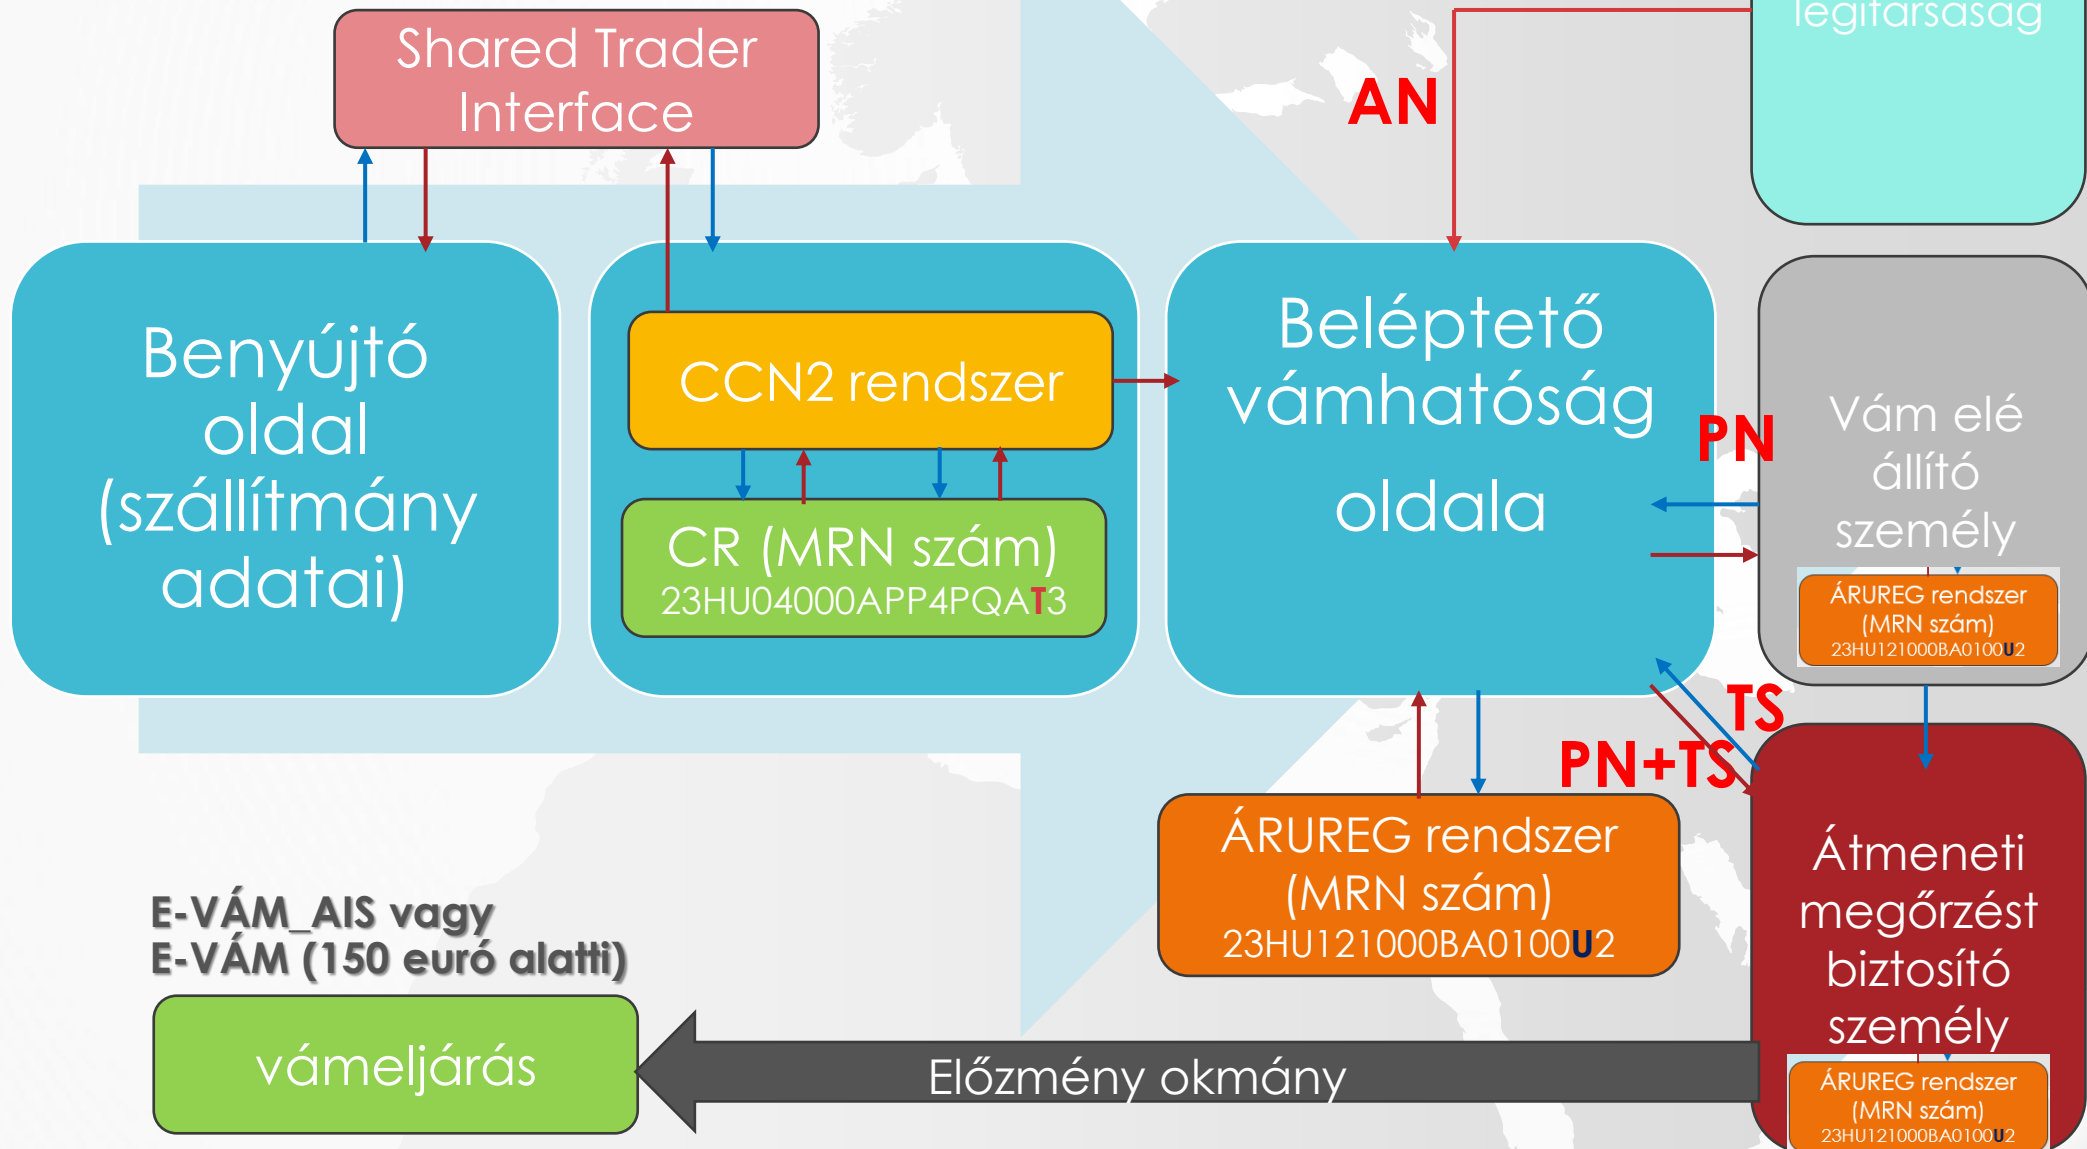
Shared Trader Interface

légitársaság

AN

Benyújtó oldal (szállítmány adatai)

CCN2 rendszer

CR (MRN szám) 23HU04000APP4PQAT3

Beléptető vámhatóság oldala

PN

Vám elé állító személy

ÁRUREG rendszer (MRN szám) 23HU121000BA0100U2

TS

PN+TS

ÁRUREG rendszer (MRN szám) 23HU121000BA0100U2

Átmeneti megőrzést biztosító személy

ÁRUREG rendszer (MRN szám) 23HU121000BA0100U2

E-VÁM_AIS vagy E-VÁM (150 euró alatti)

vámeljárás

Előzmény okmány